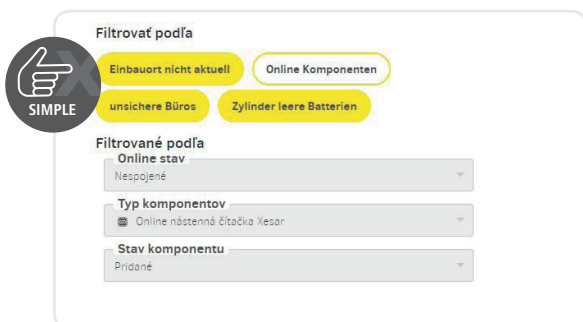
SIMPLE

Filtrovať podľa

Einbauort nicht aktuell

Online Komponenten

unsichere Büros

Zylinder leere Batterien

Filtrované podľa

Online stav
Nespojené

Typ komponentov
Online nástenná čítačka Xesar

Stav komponentu
Pridané